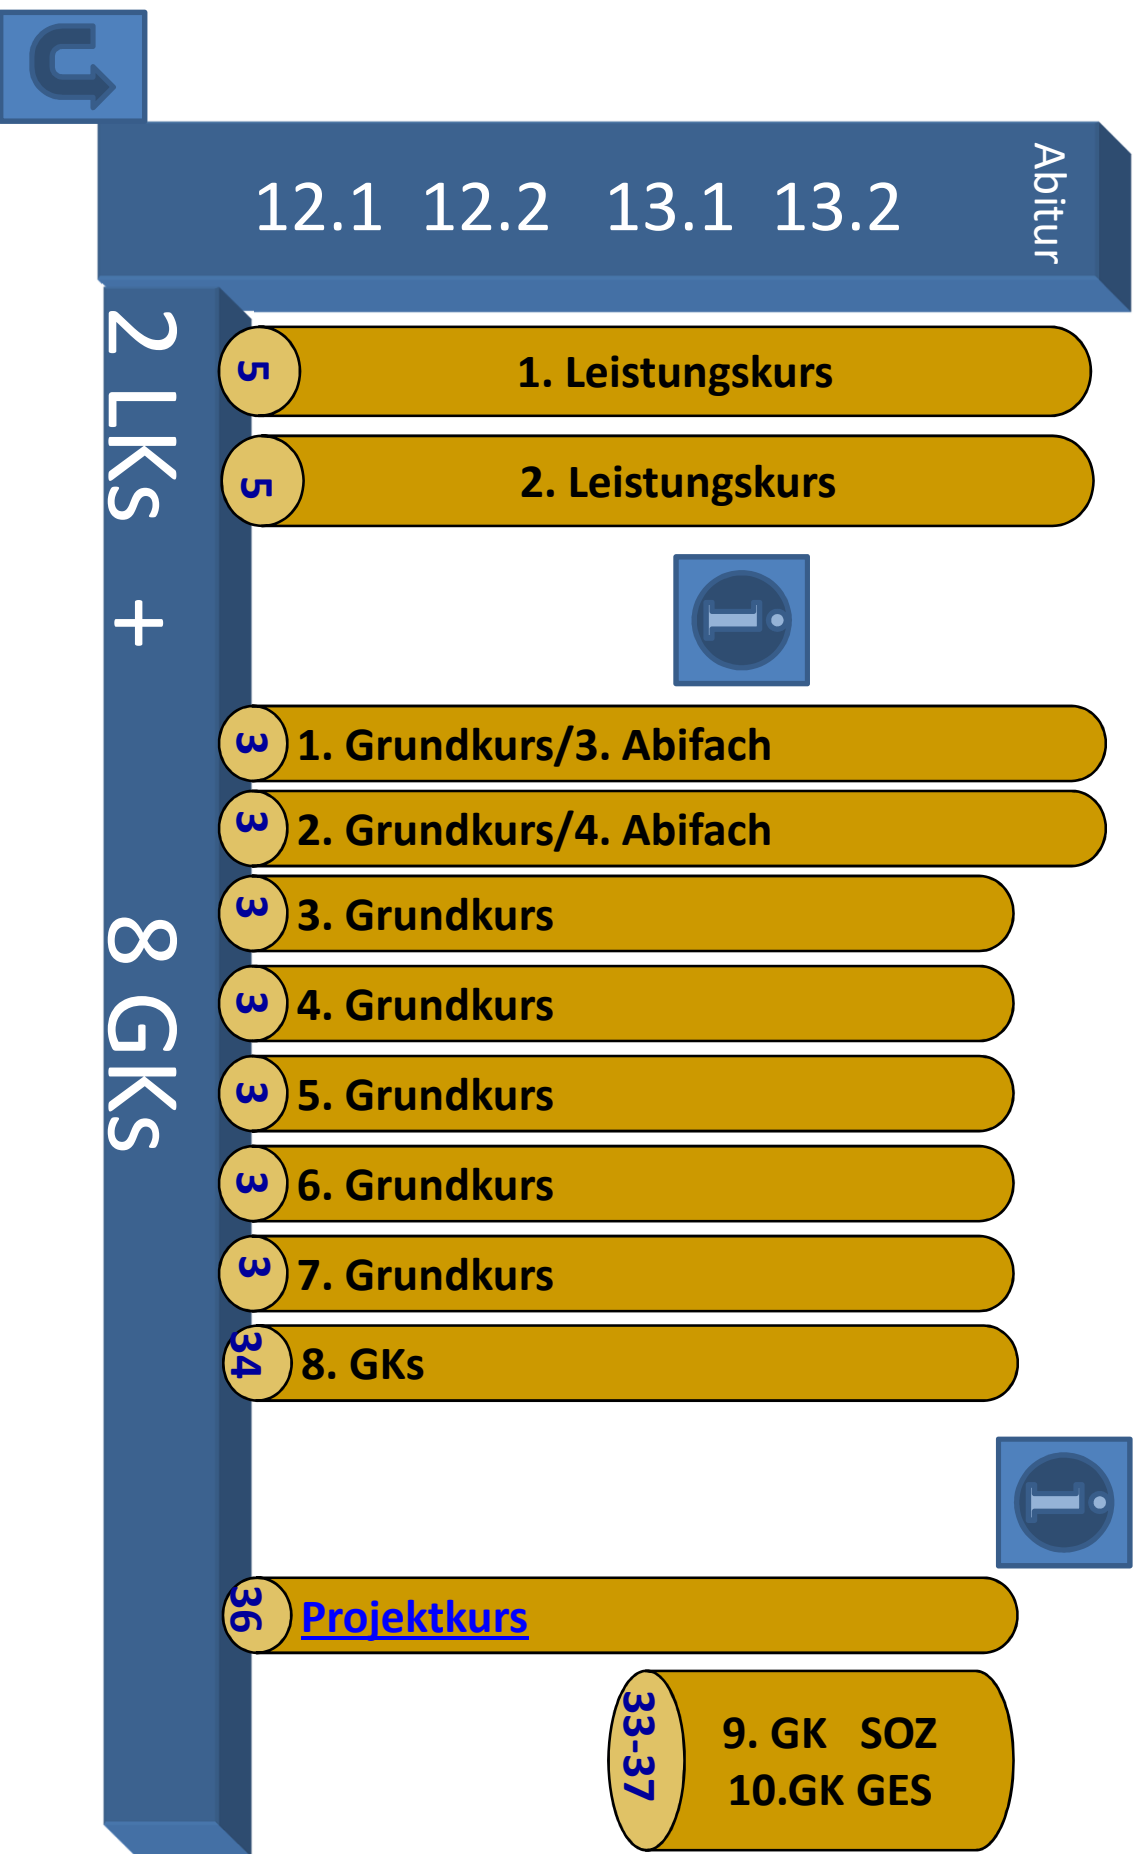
12.1 12.2 13.1 13.2

Abitur

2 LKs + 8 GKs

5 1. Leistungskurs

5 2. Leistungskurs

3 1. Grundkurs/3. Abifach

3 2. Grundkurs/4. Abifach

3 3. Grundkurs

3 4. Grundkurs

3 5. Grundkurs

3 6. Grundkurs

3 7. Grundkurs

34 8. GKs

36 Projektkurs

33-37 9. GK SOZ
10.GK GES